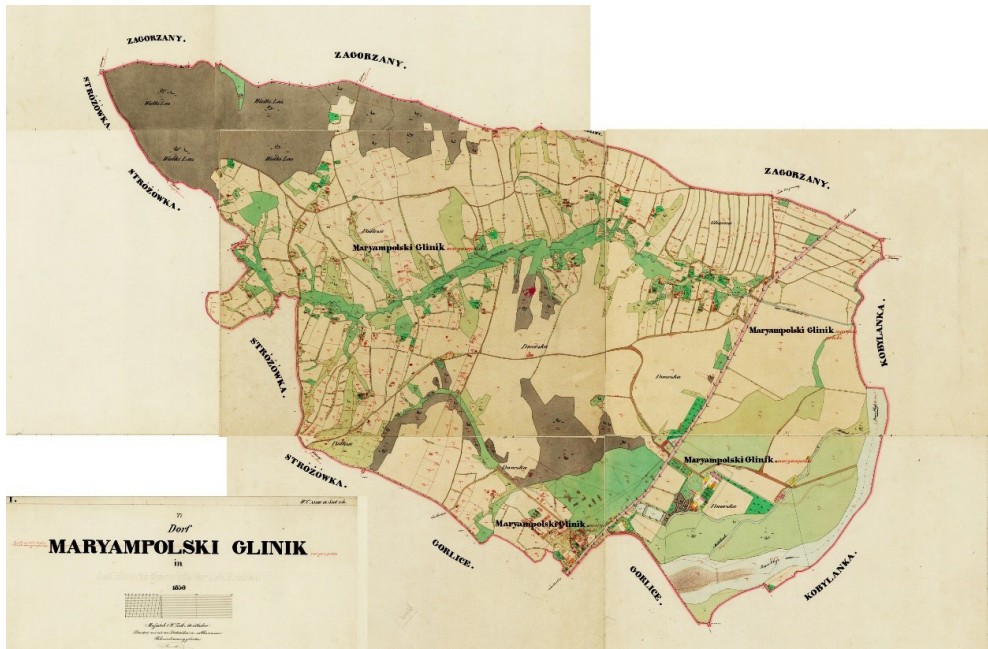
ZAGORZANY.

ZAGORZANY.

STROŻOWKA.

STROŻOWKA.

Wielki Las

Wielki Las

Wielki Las

Wielki Las

ZAGORZANY.

Maryampolski Glinik

Maryampolski Glinik

KOBYLANKA.

STROŻOWKA.

Dworskie

Dworskie

Maryampolski Glinik

STROŻOWKA.

Dworskie

Maryampolski Glinik

Dworskie

GORLICE.

GORLICE.

KOBYLANKA.

I.

Dorf

MARYAMPOLSKI GLINIK

in

1850

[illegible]